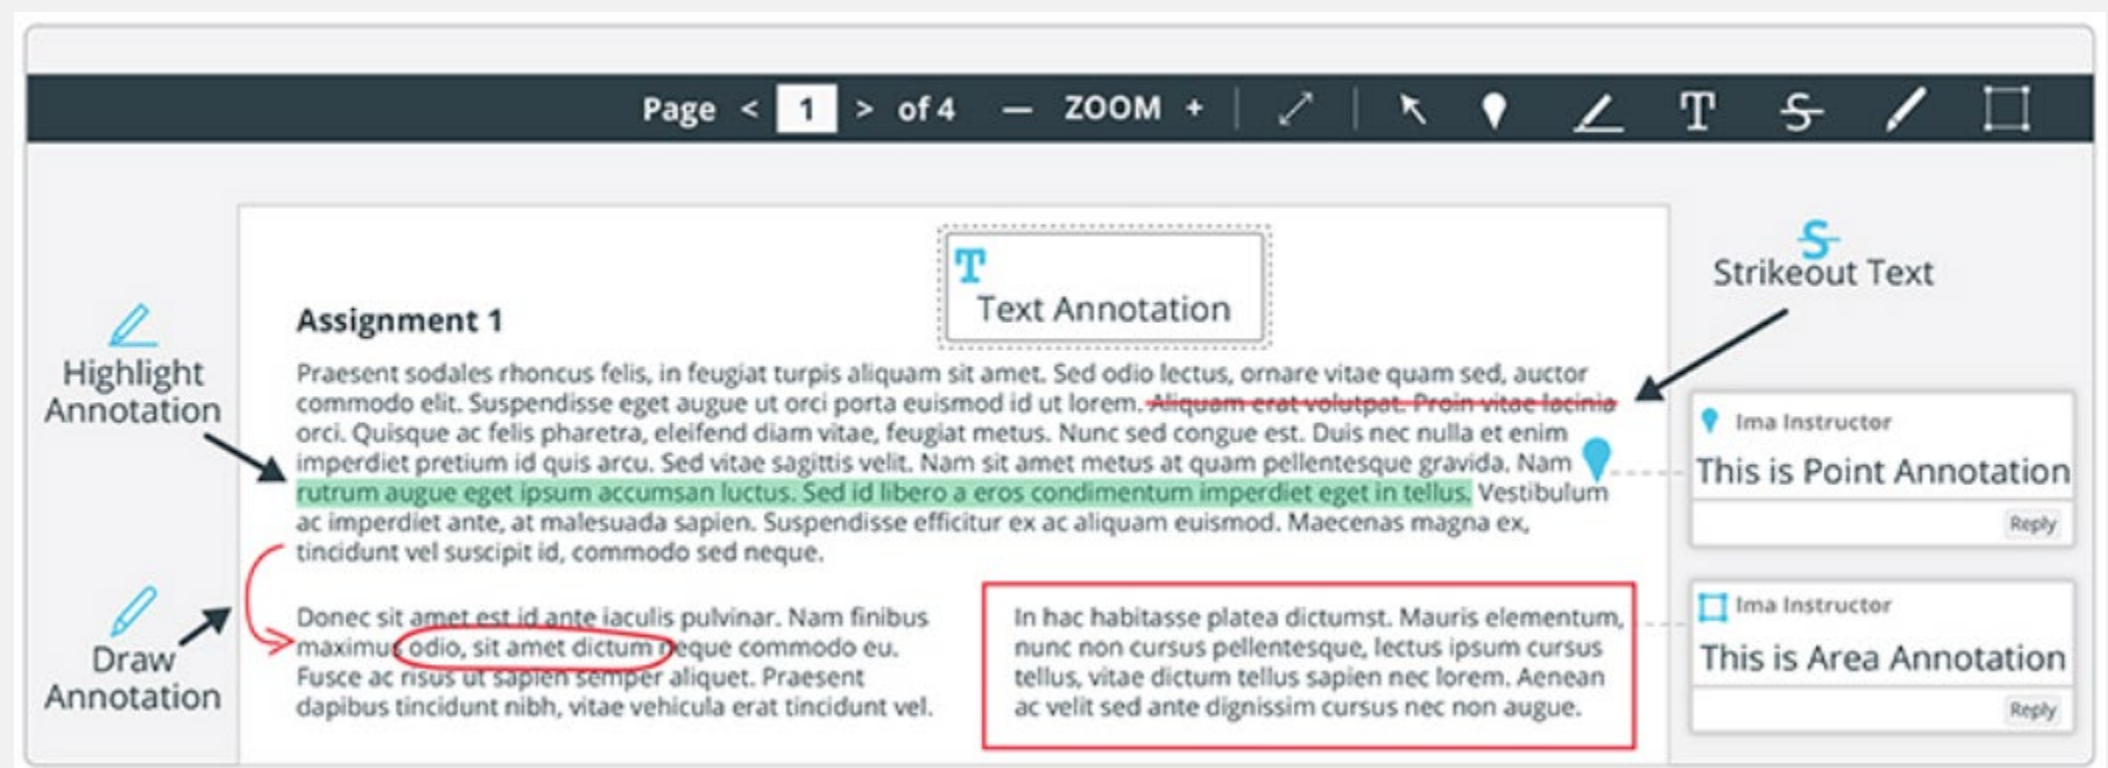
Page < 1 > of 4 — ZOOM +

T
Text Annotation

Strikeout Text

Highlight Annotation

Assignment 1

Praesent sodales rhoncus felis, in feugiat turpis aliquam sit amet. Sed odio lectus, ornare vitae quam sed, auctor commodo elit. Suspendisse eget augue ut orci porta euismod id ut lorem. Aliquam erat volutpat. Proin vitae lacinia orci. Quisque ac felis pharetra, eleifend diam vitae, feugiat metus. Nunc sed congue est. Duis nec nulla et enim imperdiet pretium id quis arcu. Sed vitae sagittis velit. Nam sit amet metus at quam pellentesque gravida. Nam rutrum augue eget ipsum accumsan luctus. Sed id libero a eros condimentum imperdiet eget in tellus. Vestibulum ac imperdiet ante, at malesuada sapien. Suspendisse efficitur ex ac aliquam euismod. Maecenas magna ex, tincidunt vel suscipit id, commodo sed neque.

Ima Instructor
This is Point Annotation
Reply

Draw Annotation

Donec sit amet est id ante iaculis pulvinar. Nam finibus maximus odio, sit amet dictum neque commodo eu. Fusce ac risus ut sapien semper aliquet. Praesent dapibus tincidunt nibh, vitae vehicula erat tincidunt vel.

In hac habitasse platea dictumst. Mauris elementum, nunc non cursus pellentesque, lectus ipsum cursus tellus, vitae dictum tellus sapien nec lorem. Aenean ac velit sed ante dignissim cursus nec non augue.

Ima Instructor
This is Area Annotation
Reply